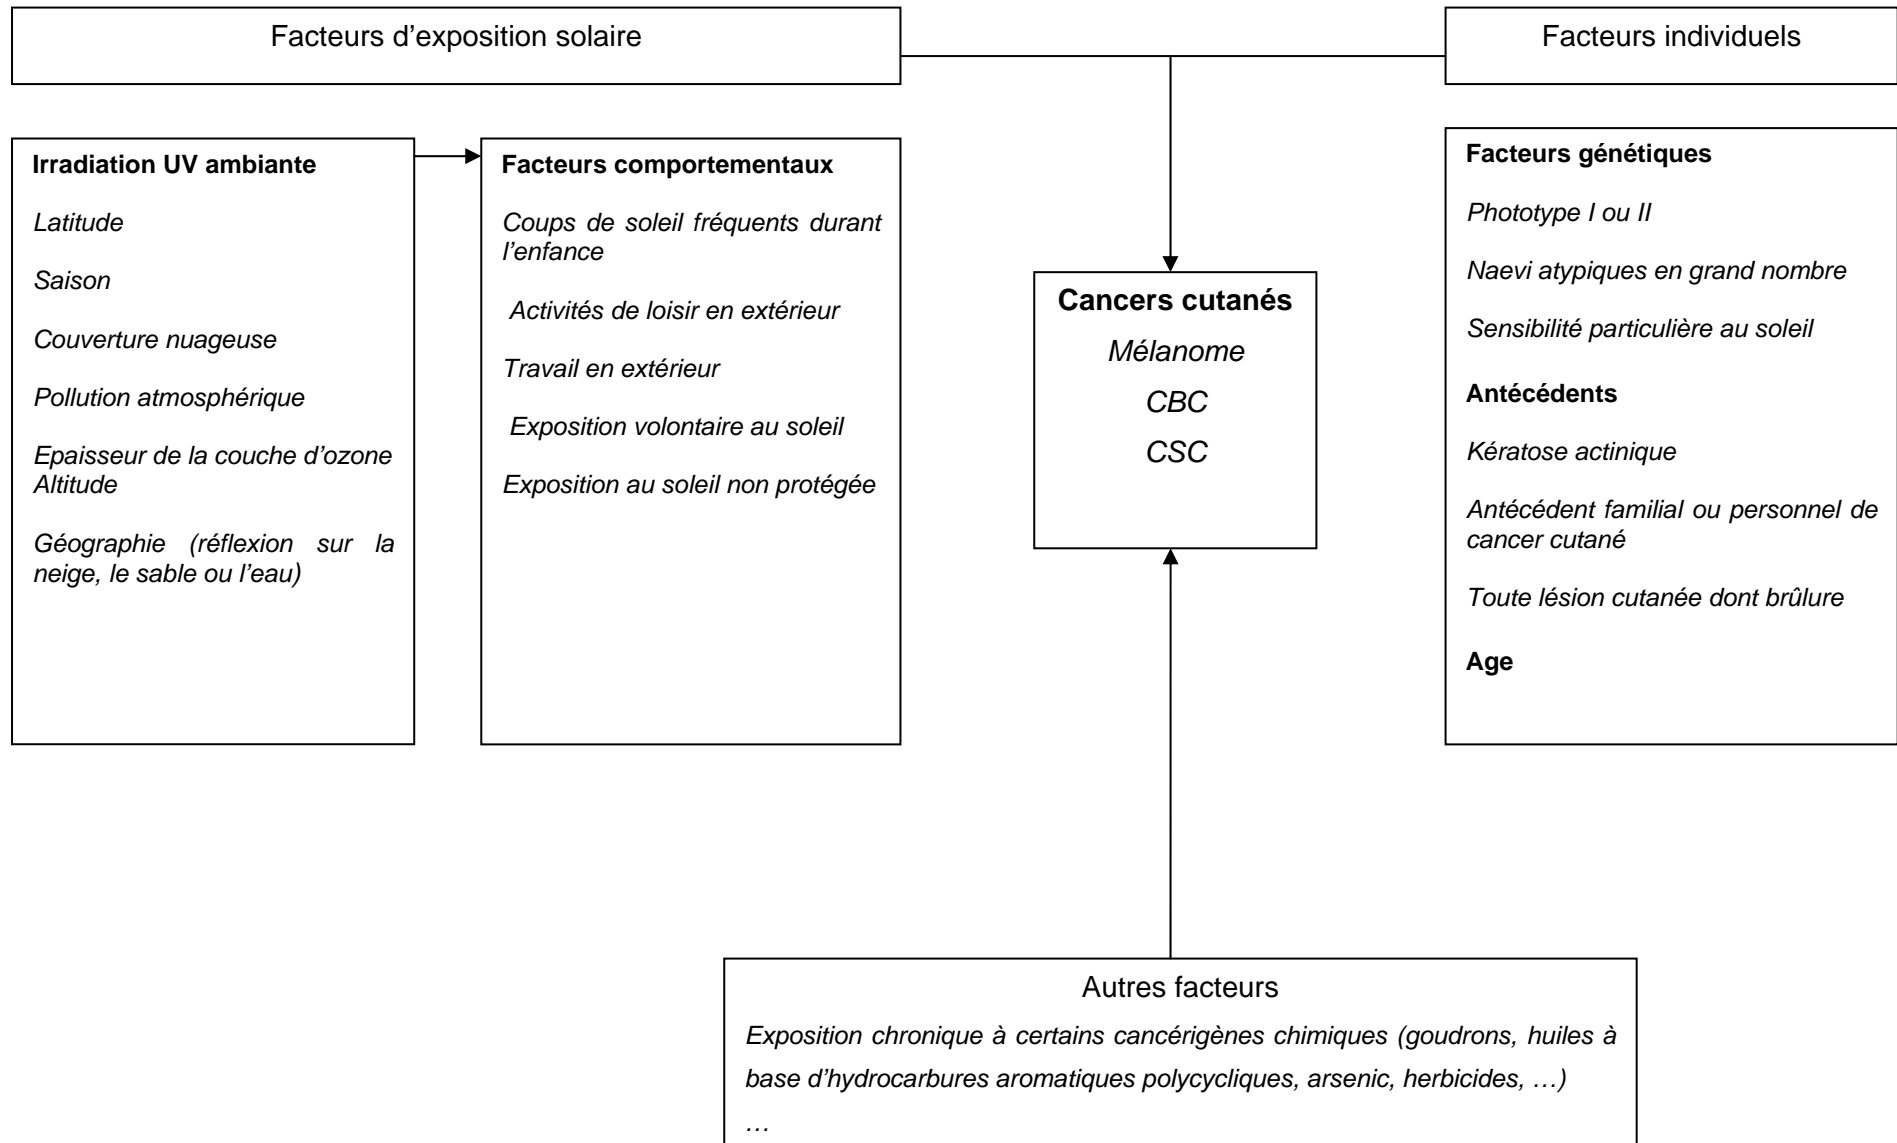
Facteurs d'exposition solaire

Facteurs individuels

Irradiation UV ambiante

Latitude

Saison

Couverture nuageuse

Pollution atmosphérique

Epaisseur de la couche d'ozone
Altitude

Géographie (réflexion sur la neige, le sable ou l'eau)

Facteurs comportementaux

Coups de soleil fréquents durant l'enfance

Activités de loisir en extérieur

Travail en extérieur

Exposition volontaire au soleil

Exposition au soleil non protégée

Cancers cutanés

Mélanome

CBC

CSC

Facteurs génétiques

Phototype I ou II

Naevi atypiques en grand nombre

Sensibilité particulière au soleil

Antécédents

Kératose actinique

Antécédent familial ou personnel de cancer cutané

Toute lésion cutanée dont brûlure

Age

Autres facteurs

Exposition chronique à certains cancérigènes chimiques (goudrons, huiles à base d'hydrocarbures aromatiques polycycliques, arsenic, herbicides, …)

…